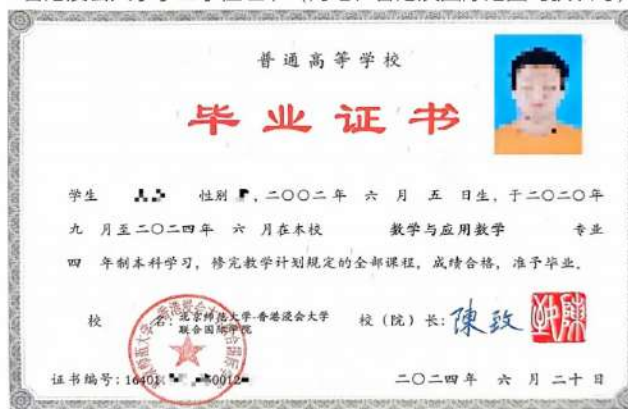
普通高等学校

毕业证书

学生 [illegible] 性别 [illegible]，二〇〇二年 六 月 五 日生，于二〇二〇年 九 月至二〇二四年 六 月在本校 数学与应用数学 专业 四 年制本科学习，修完教学计划规定的全部课程，成绩合格，准予毕业。

校 名：北京师范大学-香港浸会大学联合国际学院

校（院）长：陳致

证书编号：16401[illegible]0012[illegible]

二〇二四年 六 月 二十 日